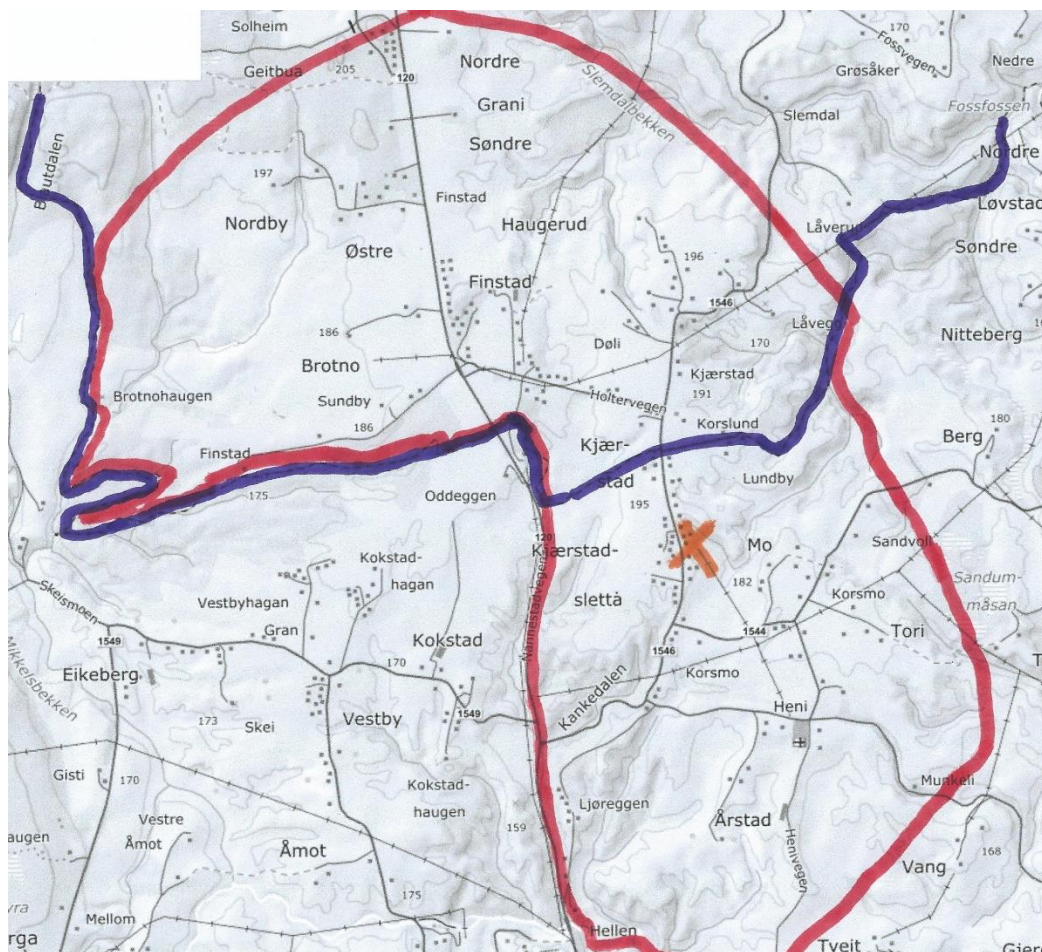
Solheim
Geitbua
205
120
Nordre
Grani
Søndre
Slemdalbekken
170
Fossvegen
Grøsåker
Nedre
Fossfossen
Slemdal
Nordre
Løvstad
Søndre
Brutdalen
197
Nordby
Finstad
Haugerud
Østre
Finstad
196
Låverud
1546
Låvegen
170
Nitteberg
186
Brotno
Døli
Kjærstad
191
Holtervegen
Korslund
Brotnohaugen
Sundby
186
180
Berg
Finstad
Kjær-
stad
Lundby
175
Oddeggen
195
Mo
Sandvoll
Kokstad-
hagan
Kjærstad-
182
Sandum-
måsan
Skeismoen
Vestbyhagan
Gran
slettå
Korsmo
1549
Kokstad
1544
Tori
Eikeberg
Mikkelsbekken
170
1546
Korsmo
Vestby
1549
Kankedalen
Heni
173
Skei
Gisti
170
Kokstad-
haugen
Munkeli
Vestre
Åmot
120
Ljøreggen
Årstad
augen
159
Henivegen
Åmot
Vang
168
175
Mellom
Hellen
rga
Tveit
Giere